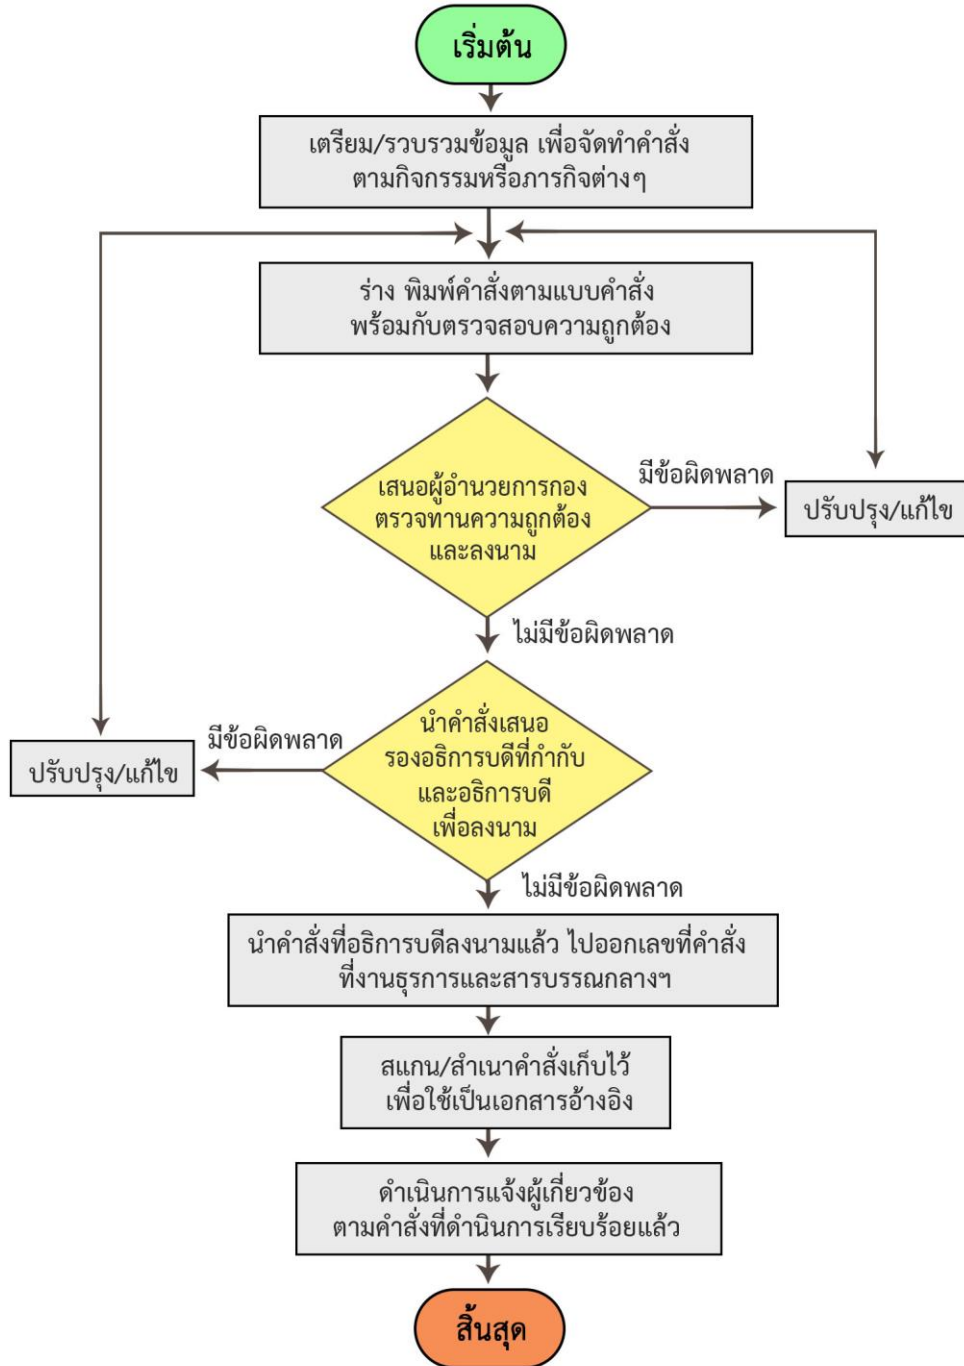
เริ่มต้น

เตรียม/รวบรวมข้อมูล เพื่อจัดทำคำสั่ง ตามกิจกรรมหรือภารกิจต่างๆ

ร่าง พิมพ์คำสั่งตามแบบคำสั่ง พร้อมกับตรวจสอบความถูกต้อง

เสนอผู้อำนวยการกอง ตรวจทานความถูกต้อง และลงนาม

มีข้อผิดพลาด

ปรับปรุง/แก้ไข

ไม่มีข้อผิดพลาด

นำคำสั่งเสนอ รองอธิการบดีที่กำกับ และอธิการบดี เพื่อลงนาม

มีข้อผิดพลาด

ปรับปรุง/แก้ไข

ไม่มีข้อผิดพลาด

นำคำสั่งที่อธิการบดีลงนามแล้ว ไปออกเลขที่คำสั่ง ที่งานธุรการและสารบรรณกลางฯ

สแกน/สำเนาคำสั่งเก็บไว้ เพื่อใช้เป็นเอกสารอ้างอิง

ดำเนินการแจ้งผู้เกี่ยวข้อง ตามคำสั่งที่ดำเนินการเรียบร้อยแล้ว

สิ้นสุด